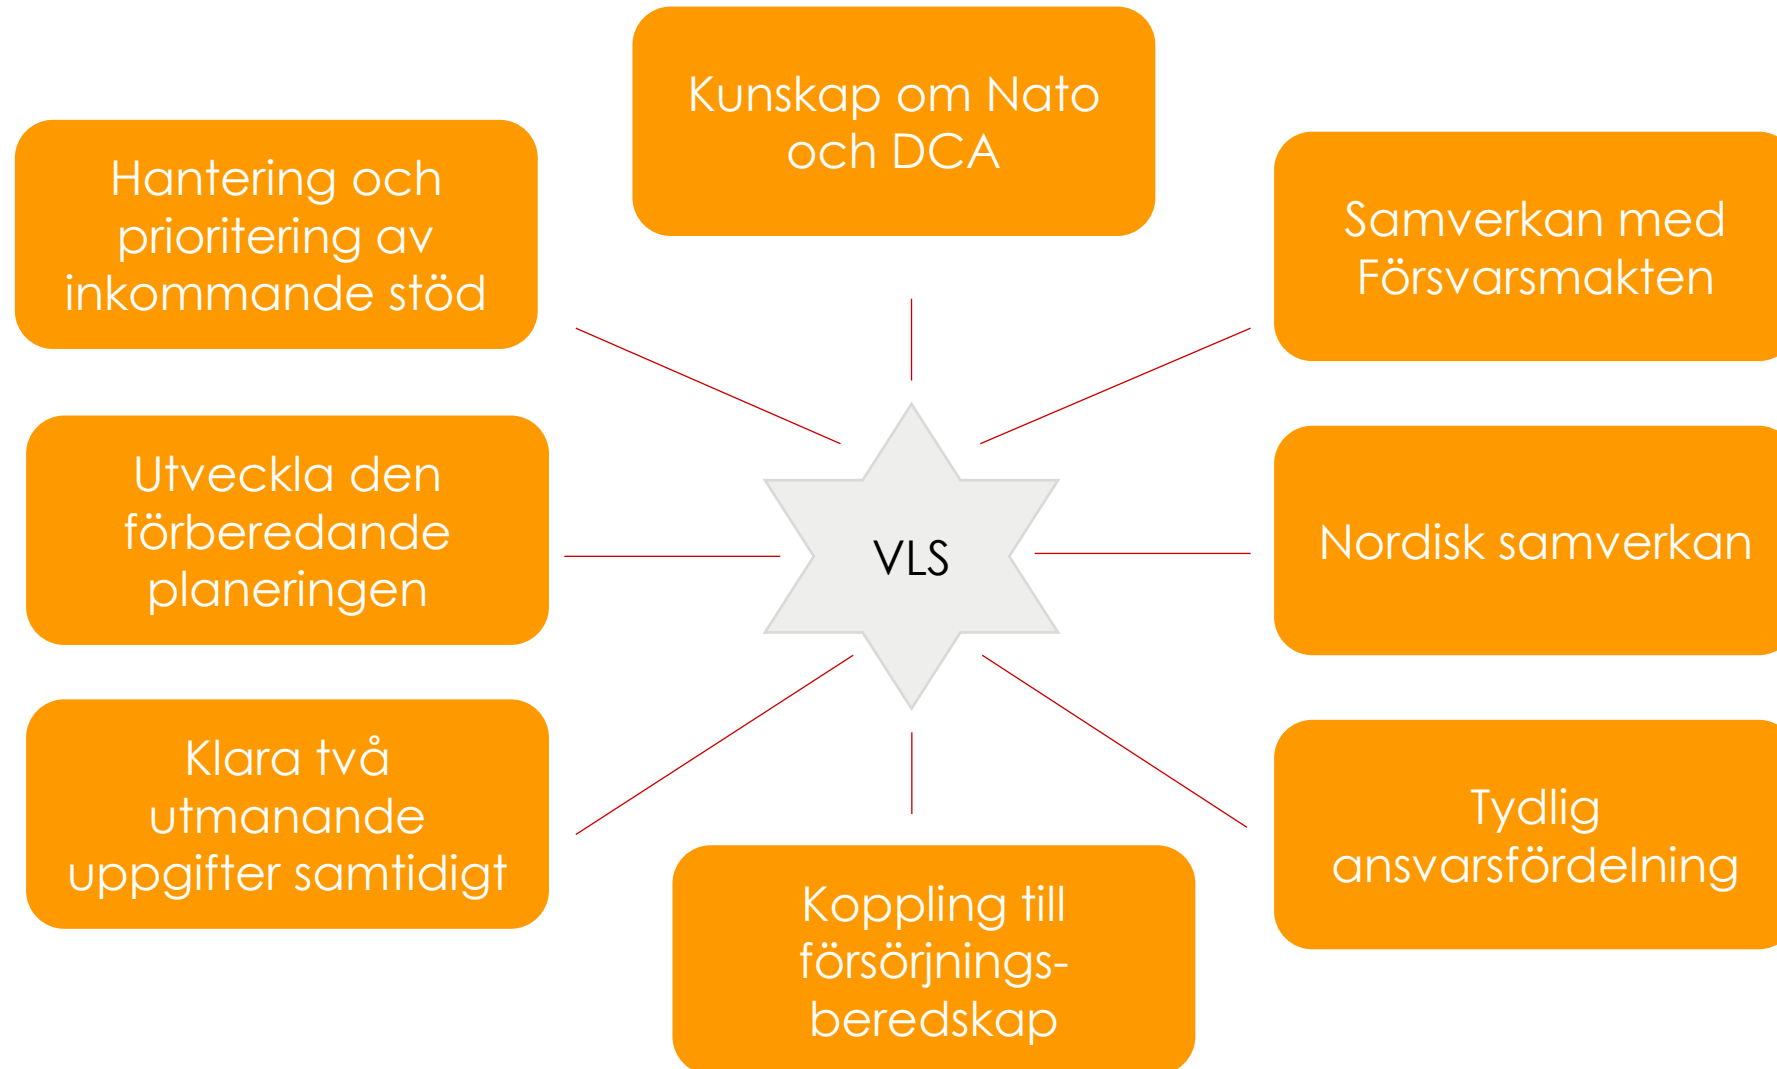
Kunskap om Nato och DCA

Hantering och prioritering av inkommande stöd

Samverkan med Försvarsmakten

Utveckla den förberedande planeringen

VLS

Nordisk samverkan

Klara två utmanande uppgifter samtidigt

Tydlig ansvarsfördelning

Koppling till försörjnings-beredskap